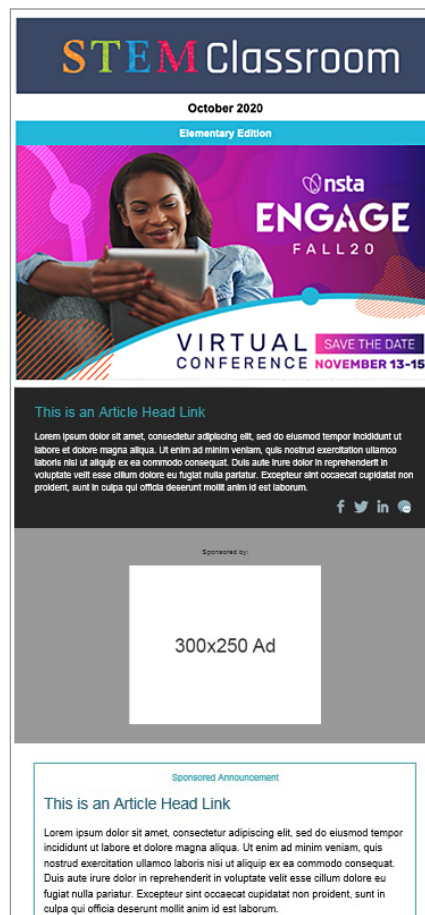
STEM Classroom

October 2020

Elementary Edition

nsta
ENGAGE
FALL20

VIRTUAL CONFERENCE
SAVE THE DATE
NOVEMBER 13-15

This is an Article Head Link

Lorem ipsum dolor sit amet, consectetur adipiscing elit, sed do eiusmod tempor incididunt ut labore et dolore magna aliqua. Ut enim ad minim veniam, quis nostrud exercitation ullamco laboris nisi ut aliquip ex ea commodo consequat. Duis aute irure dolor in reprehenderit in voluptate velit esse cillum dolore eu fugiat nulla pariatur. Excepteur sint occaecat cupidatat non proident, sunt in culpa qui officia deserunt mollit anim id est laborum.

Sponsored by:

300x250 Ad

Sponsored Announcement

This is an Article Head Link

Lorem ipsum dolor sit amet, consectetur adipiscing elit, sed do eiusmod tempor incididunt ut labore et dolore magna aliqua. Ut enim ad minim veniam, quis nostrud exercitation ullamco laboris nisi ut aliquip ex ea commodo consequat. Duis aute irure dolor in reprehenderit in voluptate velit esse cillum dolore eu fugiat nulla pariatur. Excepteur sint occaecat cupidatat non proident, sunt in culpa qui officia deserunt mollit anim id est laborum.